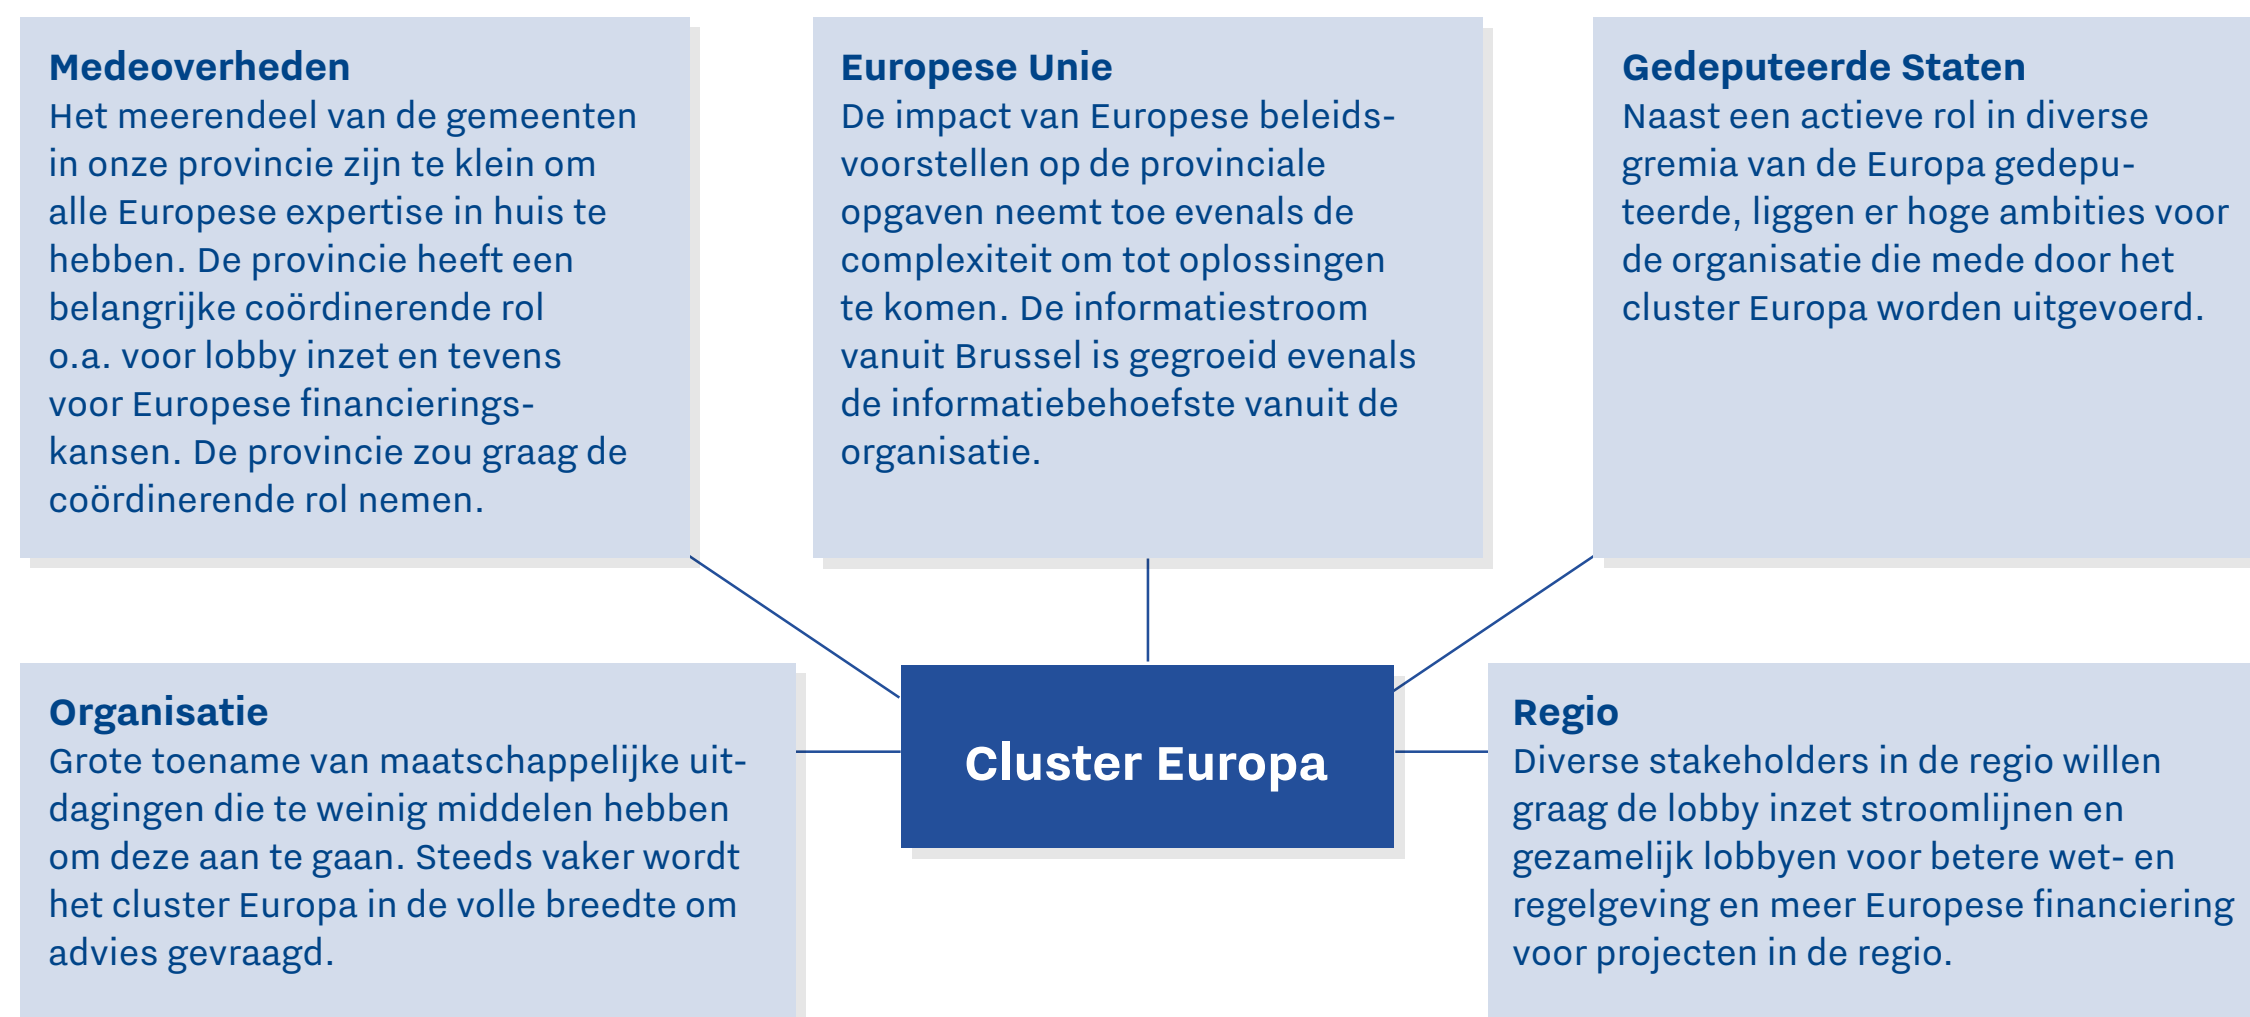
**Medeoverheden**
Het meerendeel van de gemeenten in onze provincie zijn te klein om alle Europese expertise in huis te hebben. De provincie heeft een belangrijke coördinerende rol o.a. voor lobby inzet en tevens voor Europese financieringskansen. De provincie zou graag de coördinerende rol nemen.

**Europese Unie**
De impact van Europese beleidsvoorstellen op de provinciale opgaven neemt toe evenals de complexiteit om tot oplossingen te komen. De informatiestroom vanuit Brussel is gegroeid evenals de informatiebehoefste vanuit de organisatie.

**Gedeputeerde Staten**
Naast een actieve rol in diverse gremia van de Europa gedeputeerde, liggen er hoge ambities voor de organisatie die mede door het cluster Europa worden uitgevoerd.

Cluster Europa

**Organisatie**
Grote toename van maatschappelijke uitdagingen die te weinig middelen hebben om deze aan te gaan. Steeds vaker wordt het cluster Europa in de volle breedte om advies gevraagd.

**Regio**
Diverse stakeholders in de regio willen graag de lobby inzet stroomlijnen en gezamelijk lobbyen voor betere wet- en regelgeving en meer Europese financiering voor projecten in de regio.